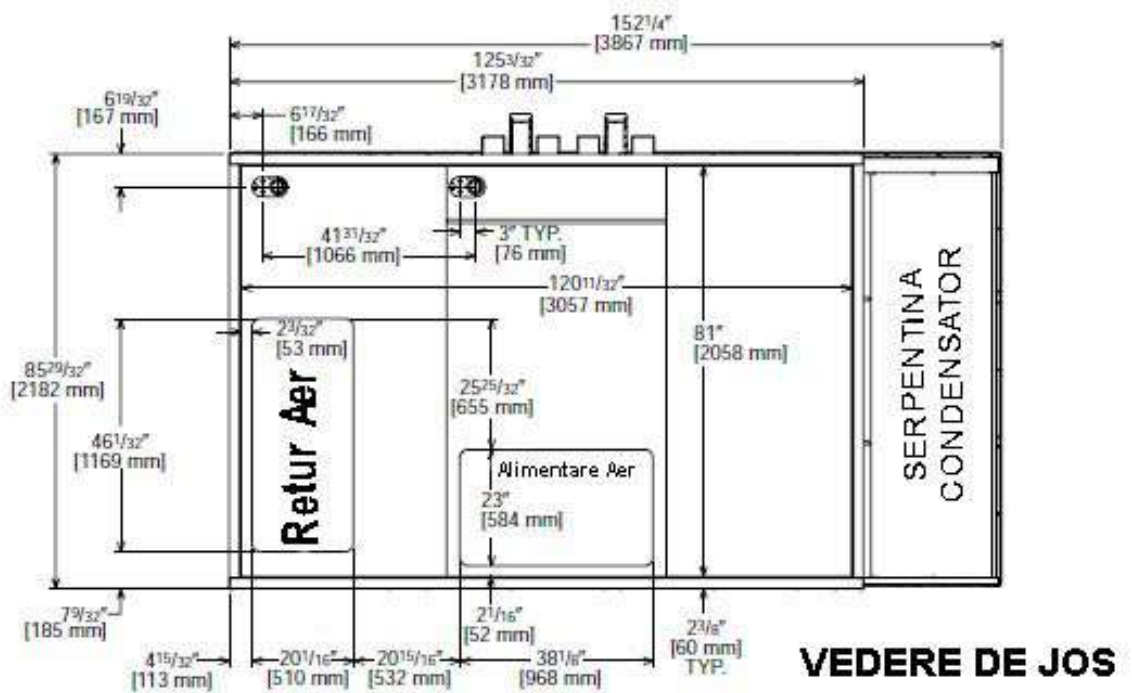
$152\frac{1}{4}$"
[3867 mm]
$125\frac{3}{32}$"
[3178 mm]
$6\frac{19}{32}$"
[167 mm]
$6\frac{17}{32}$"
[166 mm]
$41\frac{31}{32}$"
[1066 mm]
3" TYP.
[76 mm]
$120\frac{11}{32}$"
[3057 mm]
$2\frac{3}{32}$"
[53 mm]
81"
[2058 mm]
$85\frac{29}{32}$"
[2182 mm]
Retur Aer
$25\frac{25}{32}$"
[655 mm]
SERPENTINA CONDENSATOR
$46\frac{1}{32}$"
[1169 mm]
Alimentare Aer
23"
[584 mm]
$7\frac{9}{32}$"
[185 mm]
$2\frac{1}{16}$"
[52 mm]
$2\frac{3}{8}$"
[60 mm]
TYP.
$4\frac{15}{32}$"
[113 mm]
$20\frac{1}{16}$"
[510 mm]
$20\frac{15}{16}$"
[532 mm]
$38\frac{1}{8}$"
[968 mm]
VEDERE DE JOS